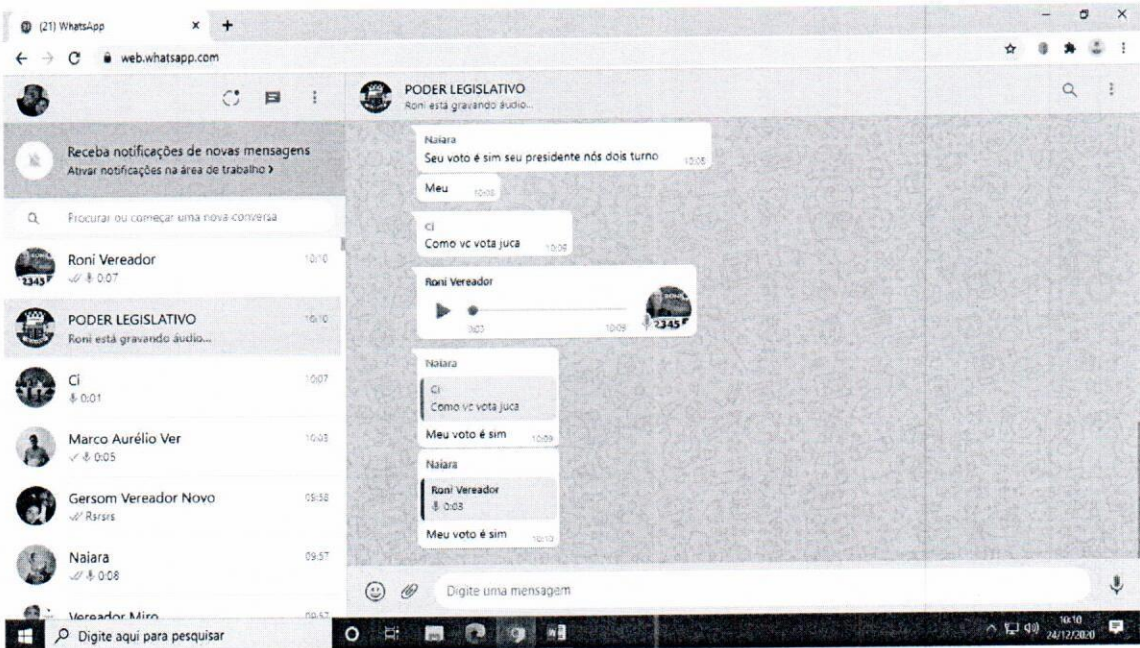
(21) WhatsApp
web.whatsapp.com

Receba notificações de novas mensagens
Ativar notificações na área de trabalho >

Procurar ou começar uma nova conversa

Roní Vereador 10:10
0:07

PODER LEGISLATIVO 10:10
Roni está gravando áudio...

Ci 10:07
0:01

Marco Aurélio Ver 10:03
0:05

Gersom Vereador Novo 09:58
Rsrsrs

Naiara 09:57
0:08

Vereador Miro 09:57

PODER LEGISLATIVO
Roni está gravando áudio...

Naiara
Seu voto é sim seu presidente nós dois turno 10:08

Meu 10:08

Ci
Como vc vota juca 10:09

Roni Vereador
0:03 10:09

Naiara
Ci
Como vc vota juca
Meu voto é sim 10:09

Naiara
Roni Vereador
0:03
Meu voto é sim 10:10

Digite uma mensagem

Digite aqui para pesquisar

10:10
24/12/2020